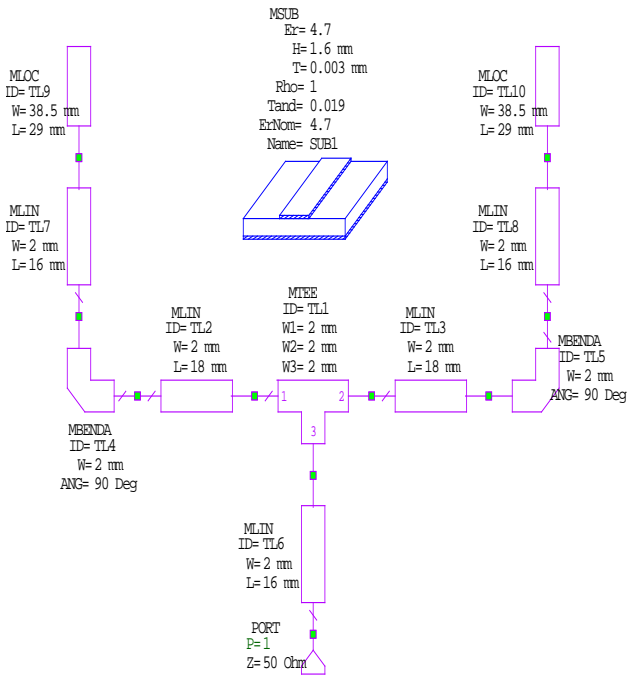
MSUB
Er= 4.7
H= 1.6 mm
T= 0.003 mm
Rho= 1
Tand= 0.019
ErNom= 4.7
Name= SUB1

MLOC
ID= TL9
W= 38.5 mm
L= 29 mm

MLOC
ID= TL10
W= 38.5 mm
L= 29 mm

MLIN
ID= TL7
W= 2 mm
L= 16 mm

MLIN
ID= TL8
W= 2 mm
L= 16 mm

MLIN
ID= TL2
W= 2 mm
L= 18 mm

MTEE
ID= TL1
W1= 2 mm
W2= 2 mm
W3= 2 mm

1
2
3

MLIN
ID= TL3
W= 2 mm
L= 18 mm

MBENDA
ID= TL5
W= 2 mm
ANG= 90 Deg

MBENDA
ID= TL4
W= 2 mm
ANG= 90 Deg

MLIN
ID= TL6
W= 2 mm
L= 16 mm

PORT
P= 1
Z= 50 Ohm